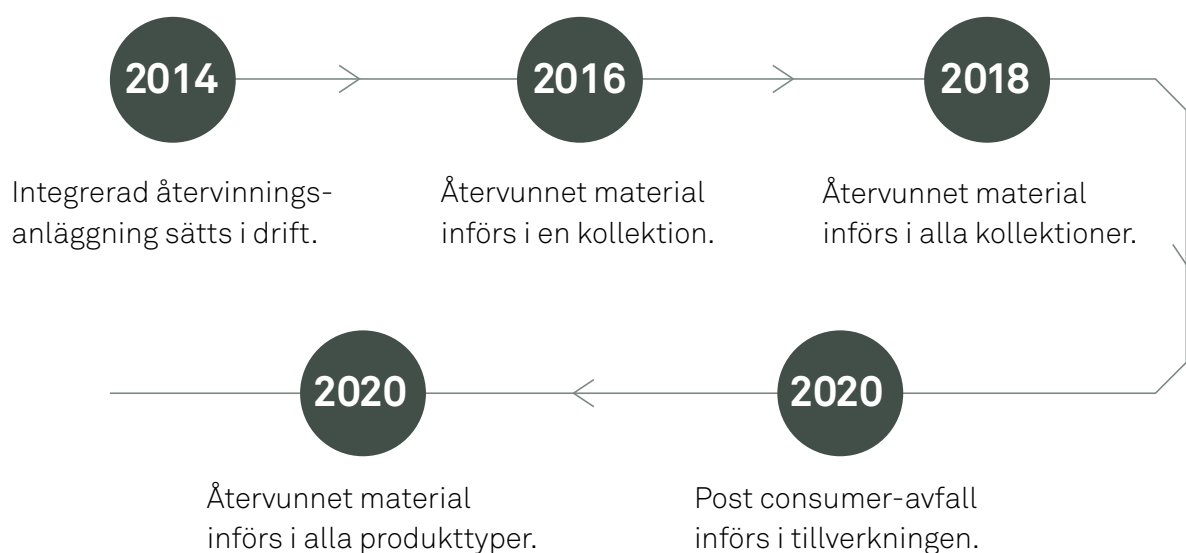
2014

Integrerad återvinningsanläggning sätts i drift.

2016

Återvunnet material införs i en kollektion.

2018

Återvunnet material införs i alla kollektioner.

2020

Post consumer-avfall införs i tillverkningen.

2020

Återvunnet material införs i alla produkttyper.